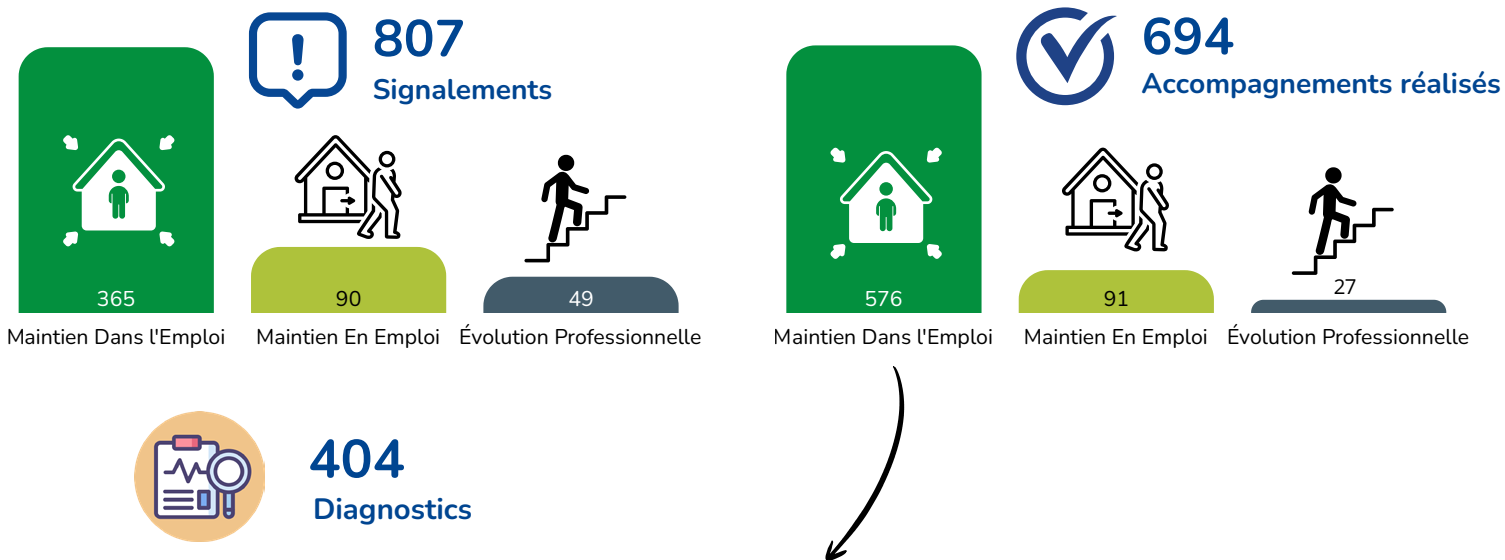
807
Signalements

365
Maintien Dans l'Emploi

90
Maintien En Emploi

49
Évolution Professionnelle

694
Accompagnements réalisés

576
Maintien Dans l'Emploi

91
Maintien En Emploi

27
Évolution Professionnelle

404
Diagnostics